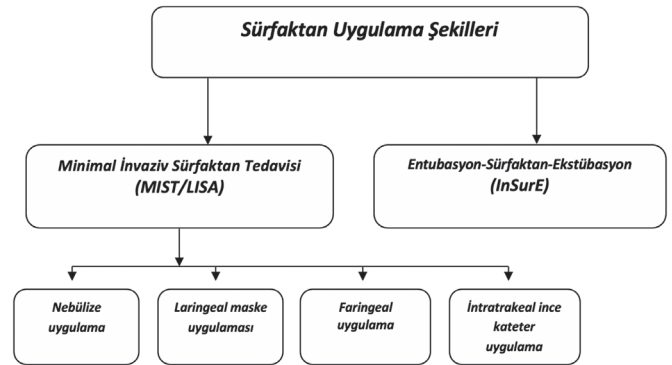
Sürfaktan Uygulama Şekilleri

Minimal İnvaziv Sürfaktan Tedavisi (MIST/LISA)

Entubasyon-Sürfaktan-Ekstübasyon (InSurE)

Nebülize uygulama

Laringeal maske uygulaması

Faringeal uygulama

İntratrakeal ince kateter uygulama